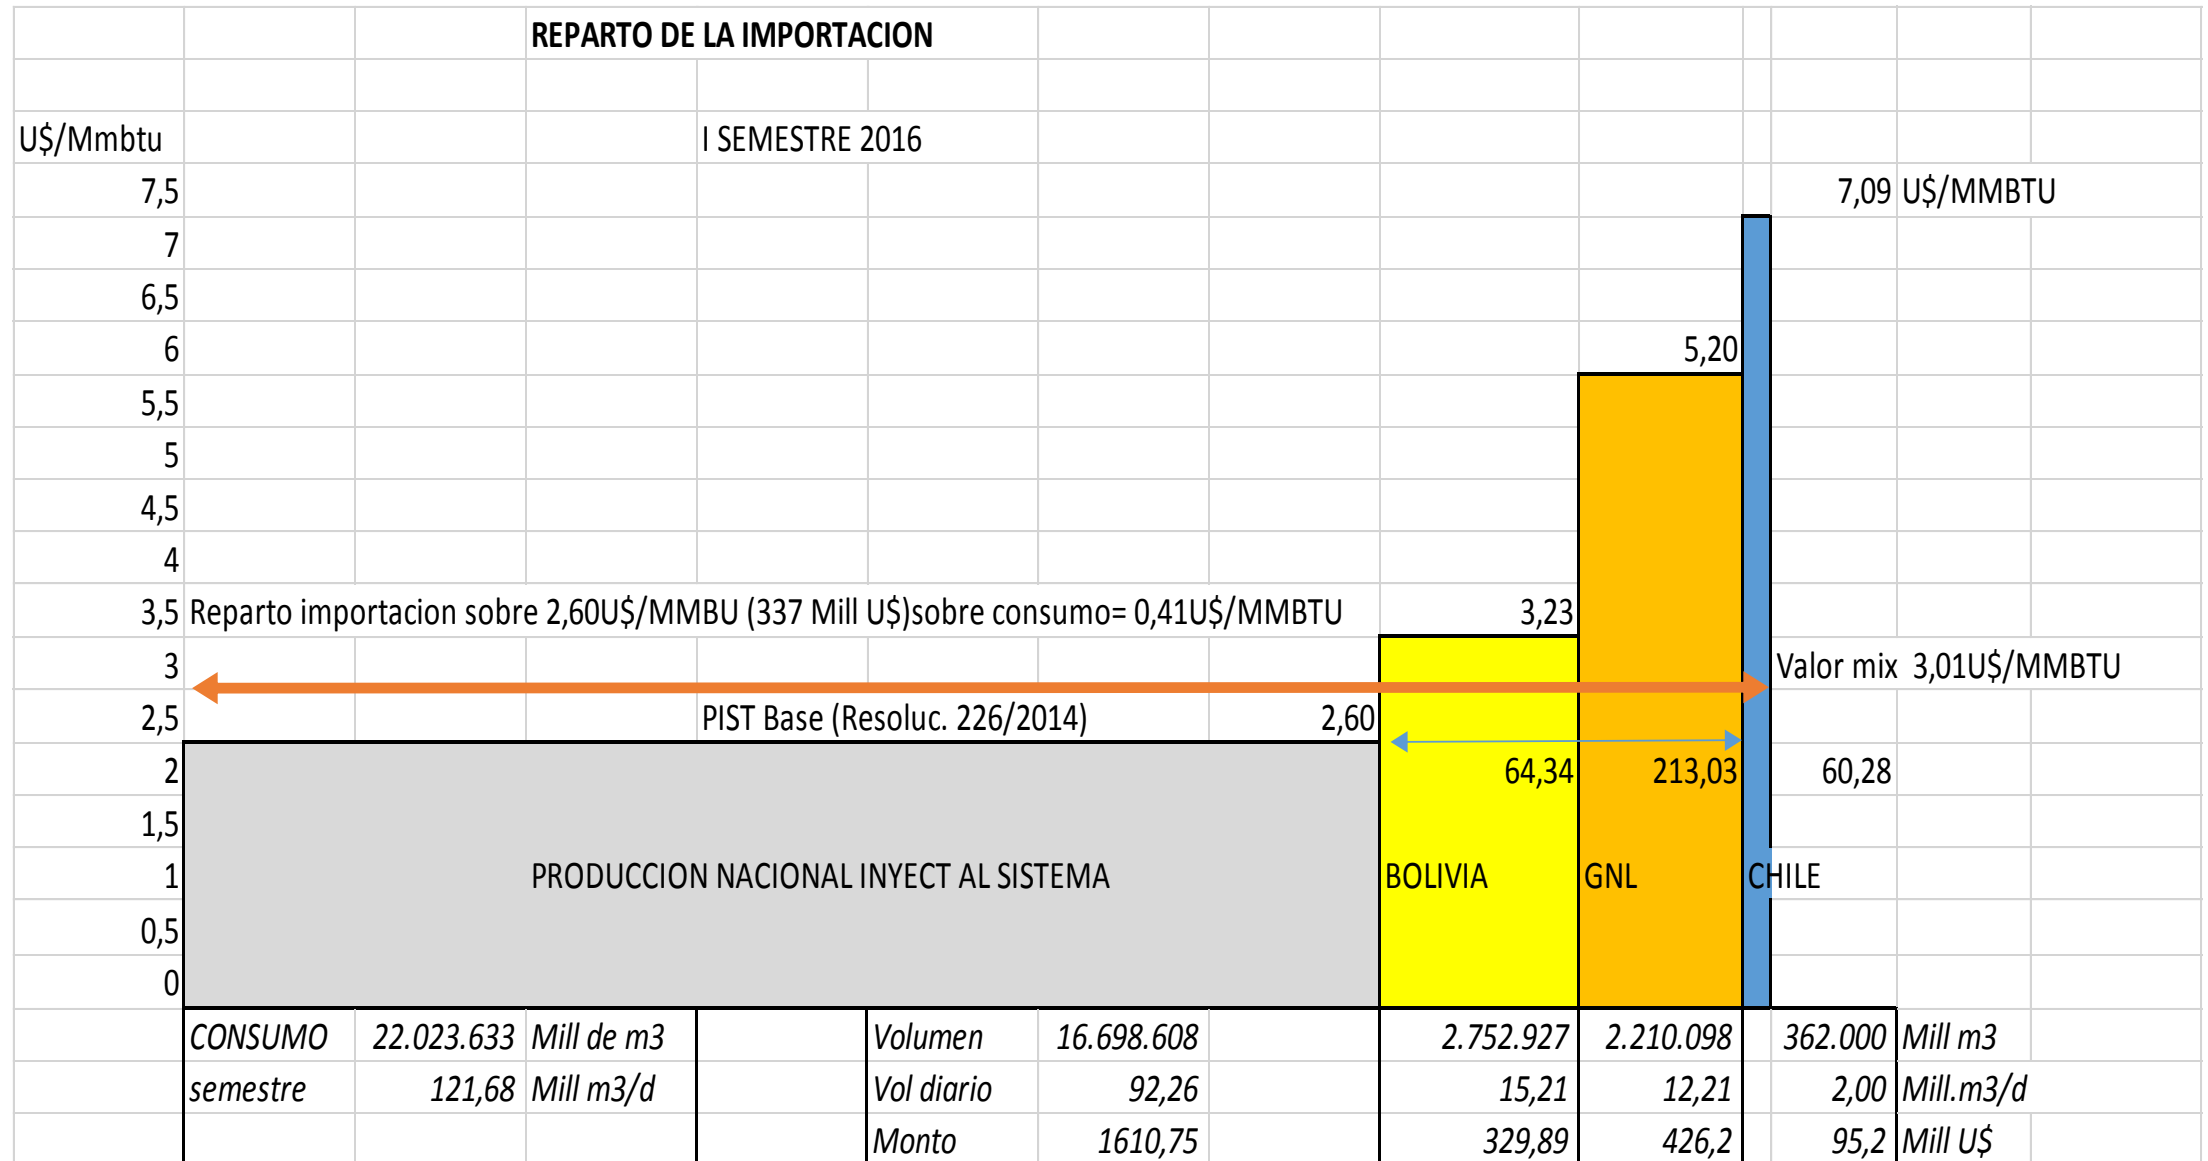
REPARTO DE LA IMPORTACION

U$/Mmbtu

I SEMESTRE 2016

7,5

7,09 U$/MMBTU

7

6,5

6

5,20

5,5

5

4,5

4

3,5 Reparto importacion sobre 2,60U$/MMBU (337 Mill U$)sobre consumo= 0,41U$/MMBTU

3,23

3

Valor mix 3,01U$/MMBTU

2,5

PIST Base (Resoluc. 226/2014)

2,60

2

64,34

213,03

60,28

1,5

1

PRODUCCION NACIONAL INYECT AL SISTEMA

BOLIVIA

GNL

CHILE

0,5

0

| CONSUMO | 22.023.633 | Mill de m3 | | Volumen | 16.698.608 | | 2.752.927 | 2.210.098 | 362.000 | Mill m3 |
|---|---|---|---|---|---|---|---|---|---|---|
| semestre | 121,68 | Mill m3/d | | Vol diario | 92,26 | | 15,21 | 12,21 | 2,00 | Mill.m3/d |
| | | | | Monto | 1610,75 | | 329,89 | 426,2 | 95,2 | Mill U$ |